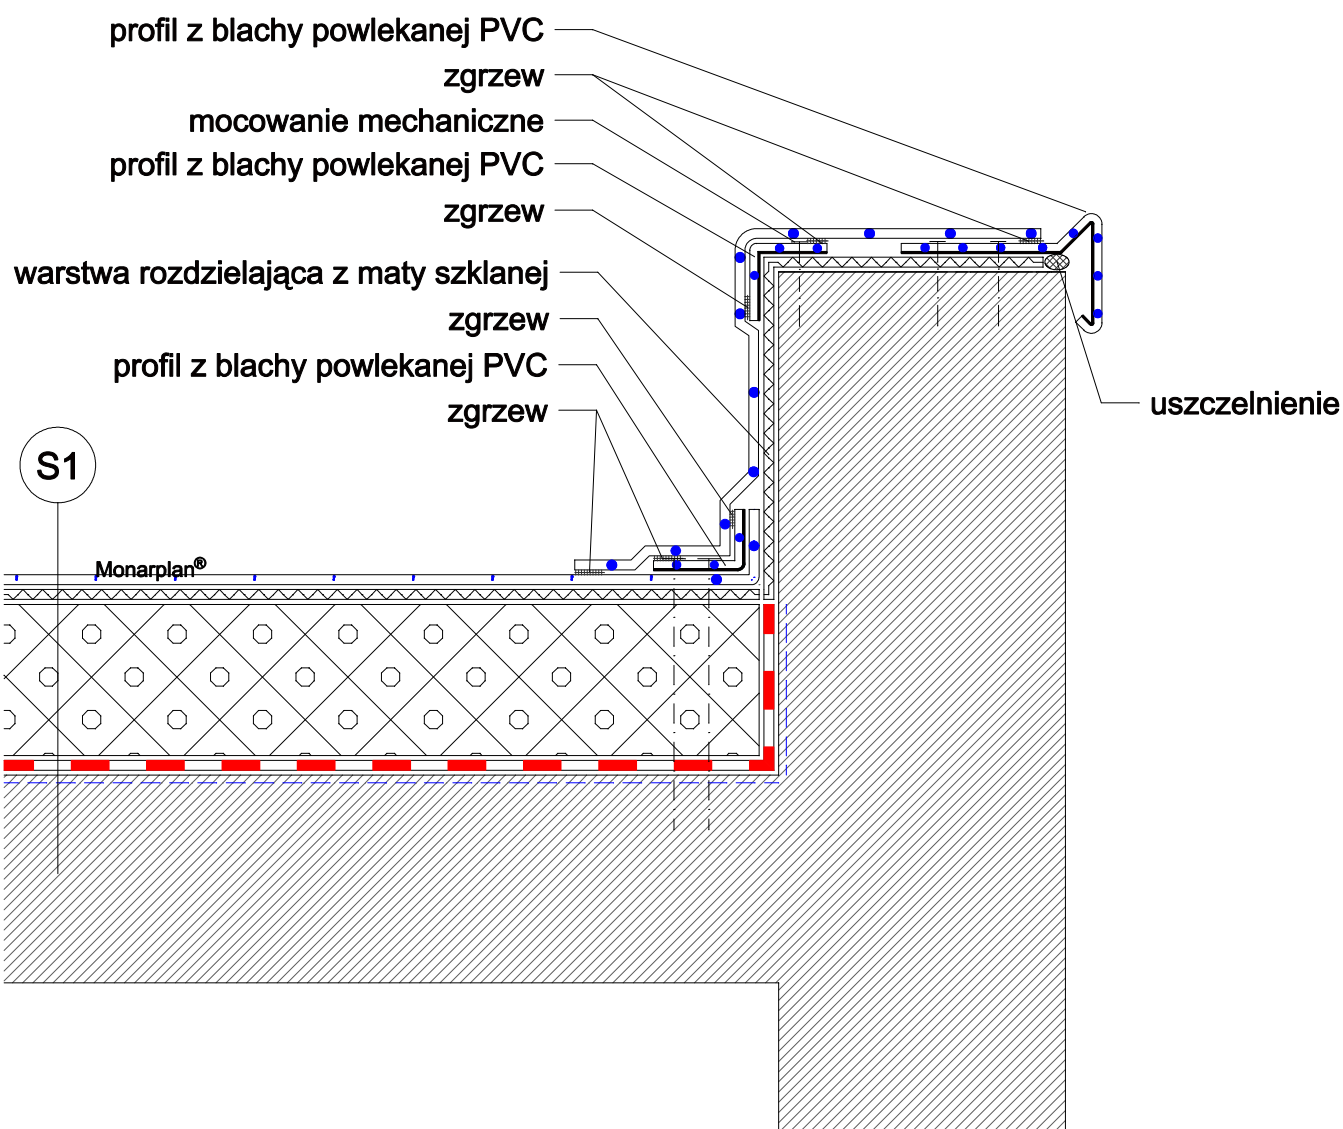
profil z blachy powlekanej PVC
zgrzew
mocowanie mechaniczne
profil z blachy powlekanej PVC
zgrzew
warstwa rozdzielająca z maty szklanej
zgrzew
profil z blachy powlekanej PVC
zgrzew
uszczelnienie
S1
Monarplan®